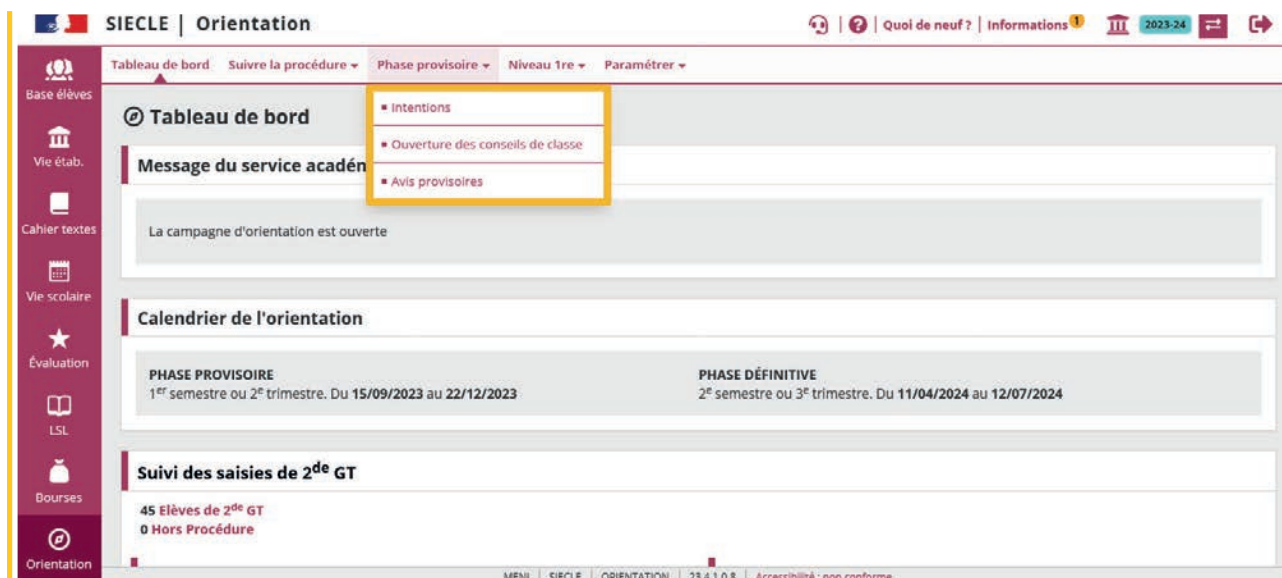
SIECLE | Orientation

| Quoi de neuf ? | Informations 1 2023-24

Base élèves
Vie étab.
Cahier textes
Vie scolaire
Évaluation
LSL
Bourses
Orientation

Tableau de bord Suivre la procédure ▾ Phase provisoire ▾ Niveau 1re ▾ Paramétrer ▾

▪ Intentions
▪ Ouverture des conseils de classe
▪ Avis provisoires

Tableau de bord

Message du service académ

La campagne d'orientation est ouverte

Calendrier de l'orientation

PHASE PROVISOIRE
1$^{er}$ semestre ou 2$^{e}$ trimestre. Du **15/09/2023** au **22/12/2023**

PHASE DÉFINITIVE
2$^{e}$ semestre ou 3$^{e}$ trimestre. Du **11/04/2024** au **12/07/2024**

Suivi des saisies de 2$^{de}$ GT

45 Elèves de 2$^{de}$ GT
0 Hors Procédure

MENJ | SIECLE | ORIENTATION | 23.4.1.0.8 | Accessibilité : non conforme